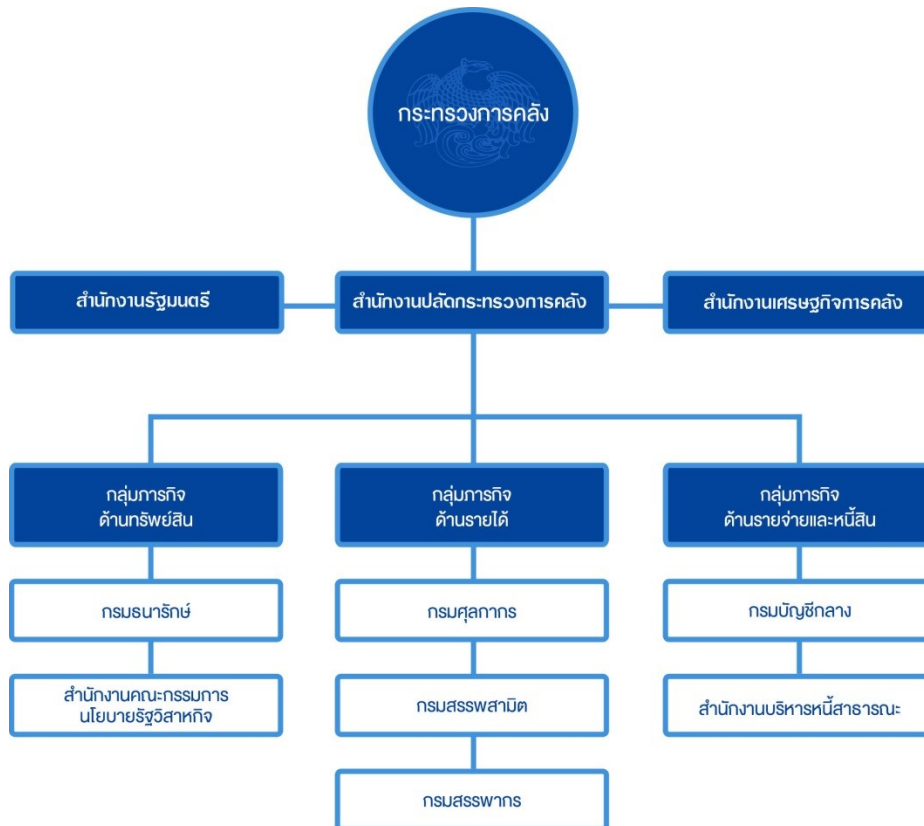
กระทรวงการคลัง

สำนักงานรัฐมนตรี

สำนักงานปลัดกระทรวงการคลัง

สำนักงานเศรษฐกิจการคลัง

กลุ่มภารกิจ ด้านทรัพย์สิน

กรมธนารักษ์

สำนักงานคณะกรรมการนโยบายรัฐวิสาหกิจ

กลุ่มภารกิจ ด้านรายได้

กรมศุลกากร

กรมสรรพสามิต

กรมสรรพากร

กลุ่มภารกิจ ด้านรายจ่ายและหนี้สิน

กรมบัญชีกลาง

สำนักงานบริหารหนี้สาธารณะ